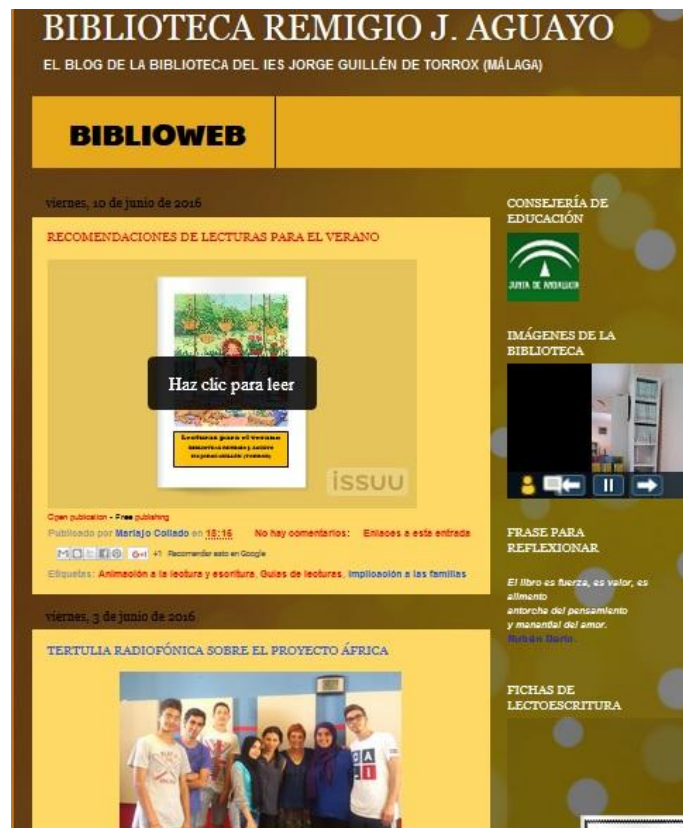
BIBLIOTECA REMIGIO J. AGUAYO

EL BLOG DE LA BIBLIOTECA DEL IES JORGE GUILLÉN DE TORROX (MÁLAGA)

BIBLIOWEB

viernes, 10 de junio de 2016

RECOMENDACIONES DE LECTURAS PARA EL VERANO

Haz clic para leer

Lecturas para el verano
BIBLIOTECA REMIGIO J. AGUAYO
IES JORGE GUILLÉN (TORROX)

issuu

Open publication - Free publishing

Publicado por Mariajo Collado en 18:16 No hay comentarios: Enlaces a esta entrada

G+1 +1 Recomendar esto en Google

Etiquetas: Animación a la lectura y escritura, Guías de lecturas, Implicación a las familias

viernes, 3 de junio de 2016

TERTULIA RADIOFÓNICA SOBRE EL PROYECTO ÁFRICA

CONSEJERÍA DE EDUCACIÓN

JUNTA DE ANDALUCIA

IMÁGENES DE LA BIBLIOTECA

FRASE PARA REFLEXIONAR

El libro es fuerza, es valor, es alimento
antorcha del pensamiento
y manantial del amor.
Rubén Darío

FICHAS DE LECTOESCRITURA